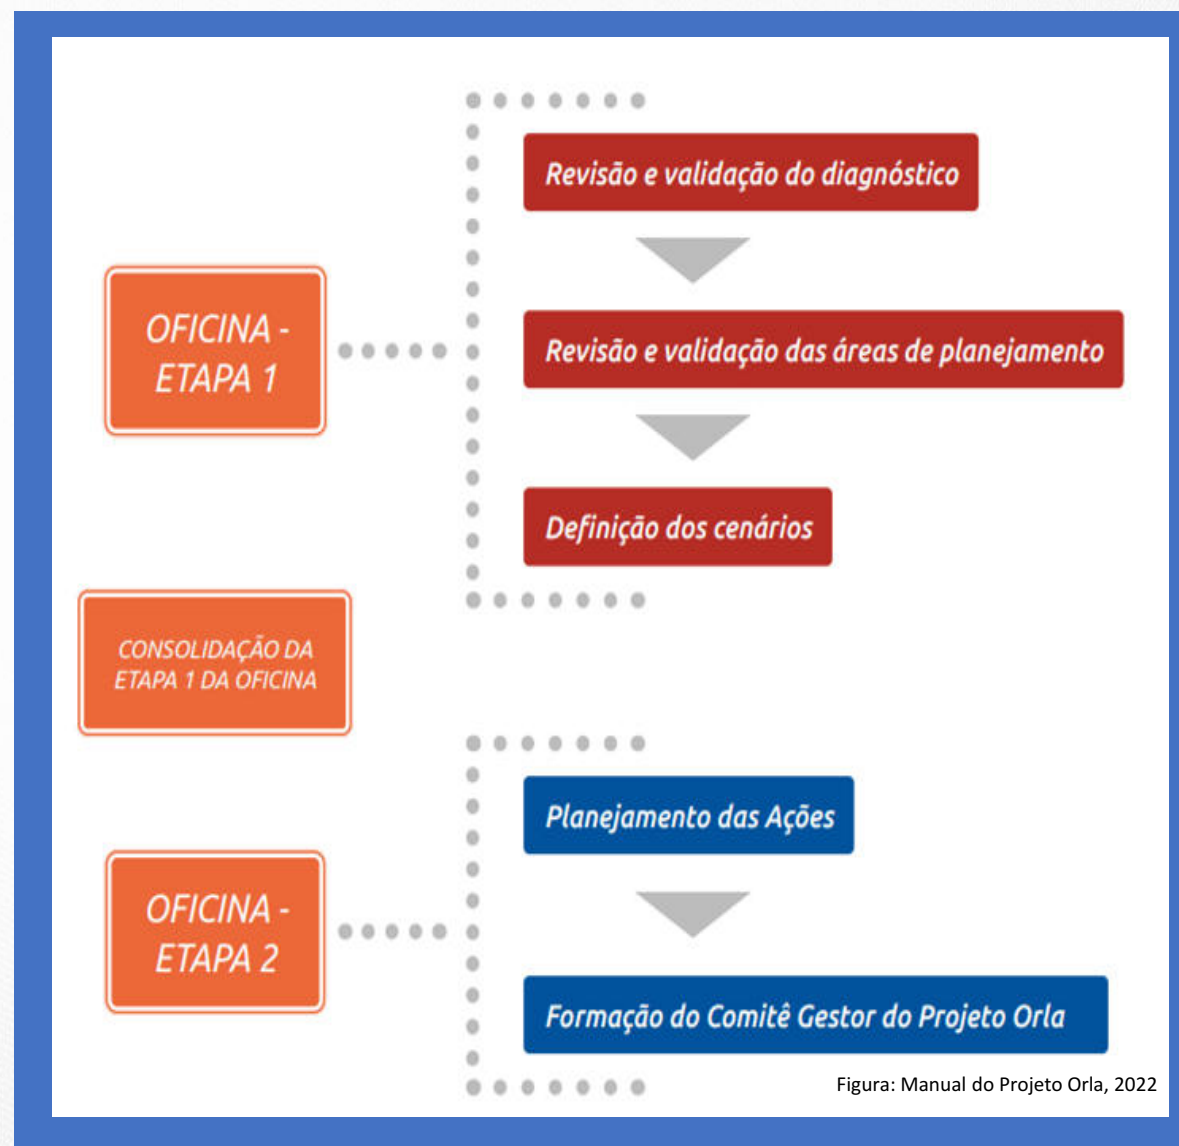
OFICINA - ETAPA 1

Revisão e validação do diagnóstico

Revisão e validação das áreas de planejamento

Definição dos cenários

CONSOLIDAÇÃO DA ETAPA 1 DA OFICINA

OFICINA - ETAPA 2

Planejamento das Ações

Formação do Comitê Gestor do Projeto Orla

Figura: Manual do Projeto Orla, 2022